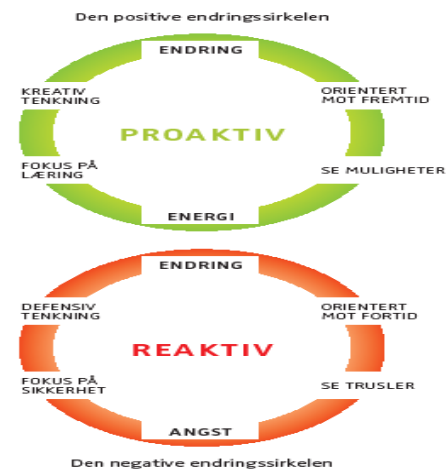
Den positive endringssirkelen

ENDRING

KREATIV TENKNING

ORIENTERT MOT FREMTID

PROAKTIV

FOKUS PÅ LÆRING

SE MULIGHETER

ENERGI

ENDRING

DEFENSIV TENKNING

ORIENTERT MOT FORTID

REAKTIV

FOKUS PÅ SIKKERHET

SE TRUSLER

ANGST

Den negative endringssirkelen